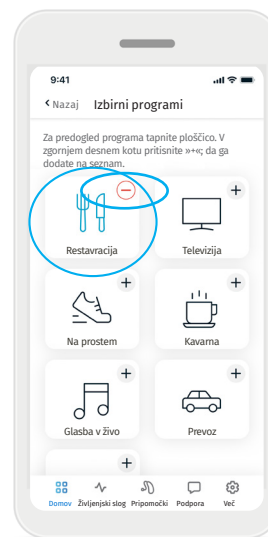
9:41

‹ Nazaj Izbirni programi

Za predogled programa tapnite ploščico. V zgornjem desnem kotu pritisnite »+«; da ga dodate na seznam.

Restavracija

+
Televizija

+
Na prostem

+
Kavarna

+
Glasba v živo

+
Prevoz

+

Domov Življenjski slog Pripomočki Podpora Več